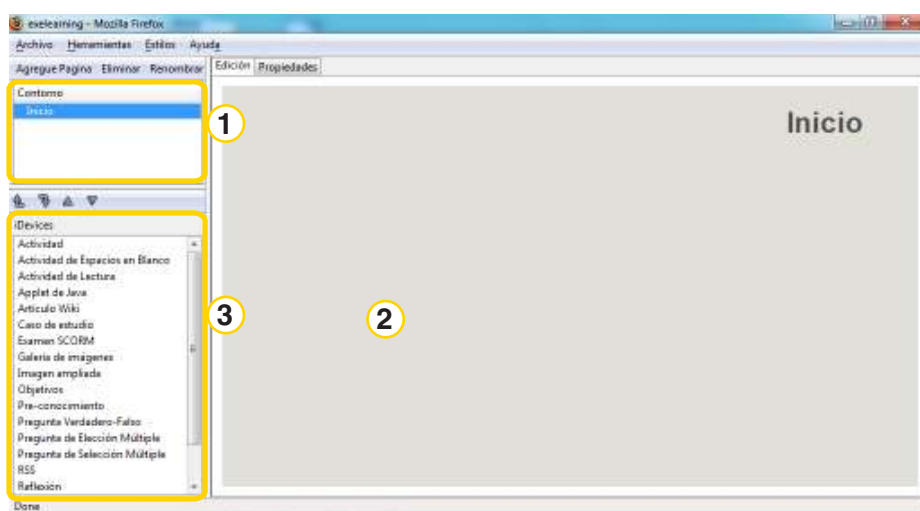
exelearning - Mozilla Firefox

Archivo Herramientas Estilos Ayuda

Agregue Pagina Eliminar Renombrar

Edición Propiedades

Contorno
Inicio

1

Inicio

iDevices
Actividad
Actividad de Espacios en Blanco
Actividad de Lectura
Applet de Java
Articulo Wiki
Caso de estudio
Examen SCORM
Galeria de imagenes
Imagen ampliada
Objetivos
Pre-conocimiento
Pregunta Verdadero-Falso
Pregunta de Elección Múltiple
Pregunta de Selección Múltiple
RSS
Reflexión

3

2

Done